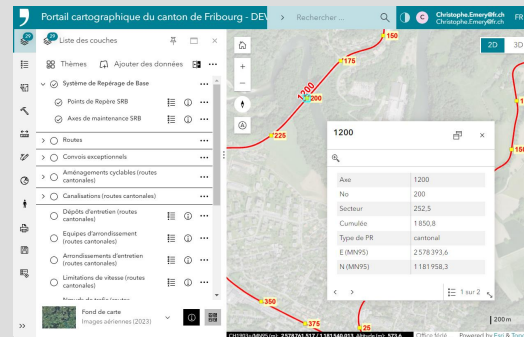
Portail cartographique du canton de Fribourg - DEV
Rechercher ...
C Christophe.Emery@fr.ch Christophe.Emery@fr.ch
FR
2D
3D

29
Liste des couches
Thèmes
Ajouter des données
Système de Repérage de Base
Points de Repère SRB
Axes de maintenance SRB
Routes
Convois exceptionnels
Aménagements cyclables (routes cantonales)
Canalisations (routes cantonales)
Dépôts d'entretien (routes cantonales)
Equipes d'arrondissement (routes cantonales)
Arrondissements d'entretien (routes cantonales)
Limitations de vitesse (routes cantonales)
Fond de carte
Images aériennes (2023)

150
175
1200
200
225
350
375
25

1200
| Axe | 1200 |
|---|---|
| No | 200 |
| Secteur | 252,5 |
| Cumulée | 1 850,8 |
| Type de PR | cantonal |
| E (MN95) | 2 578 393,6 |
| N (MN95) | 1 181 958,3 |

1 sur 2
200 m
CH1903+/MN95 (m) 2 578 761,517 / 1 181 540,013 Altitude (m) 573,6
Office fédé
Powered by Esri & Tour